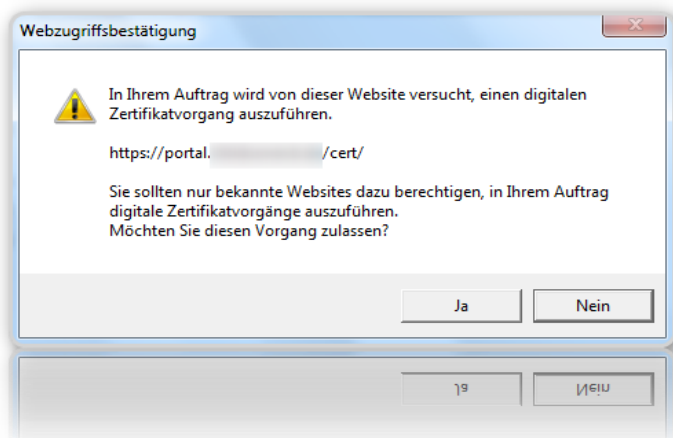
Webzugriffsbestätigung

In Ihrem Auftrag wird von dieser Website versucht, einen digitalen Zertifikatvorgang auszuführen.

https://portal.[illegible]/cert/

Sie sollten nur bekannte Websites dazu berechtigen, in Ihrem Auftrag digitale Zertifikatvorgänge auszuführen.
Möchten Sie diesen Vorgang zulassen?

Ja

Nein